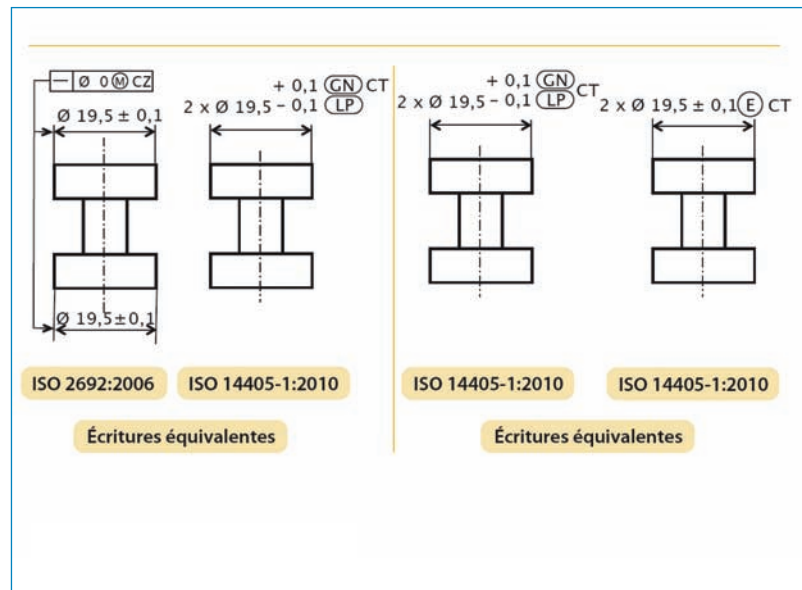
— Ø 0 Ⓜ CZ
Ø 19,5 ± 0,1
Ø 19,5 ± 0,1

+ 0,1 (GN) CT
2 x Ø 19,5 – 0,1 (LP)

+ 0,1 (GN) CT
2 x Ø 19,5 – 0,1 (LP)

2 x Ø 19,5 ± 0,1 Ⓔ CT

ISO 2692:2006

ISO 14405-1:2010

Écritures équivalentes

ISO 14405-1:2010

ISO 14405-1:2010

Écritures équivalentes